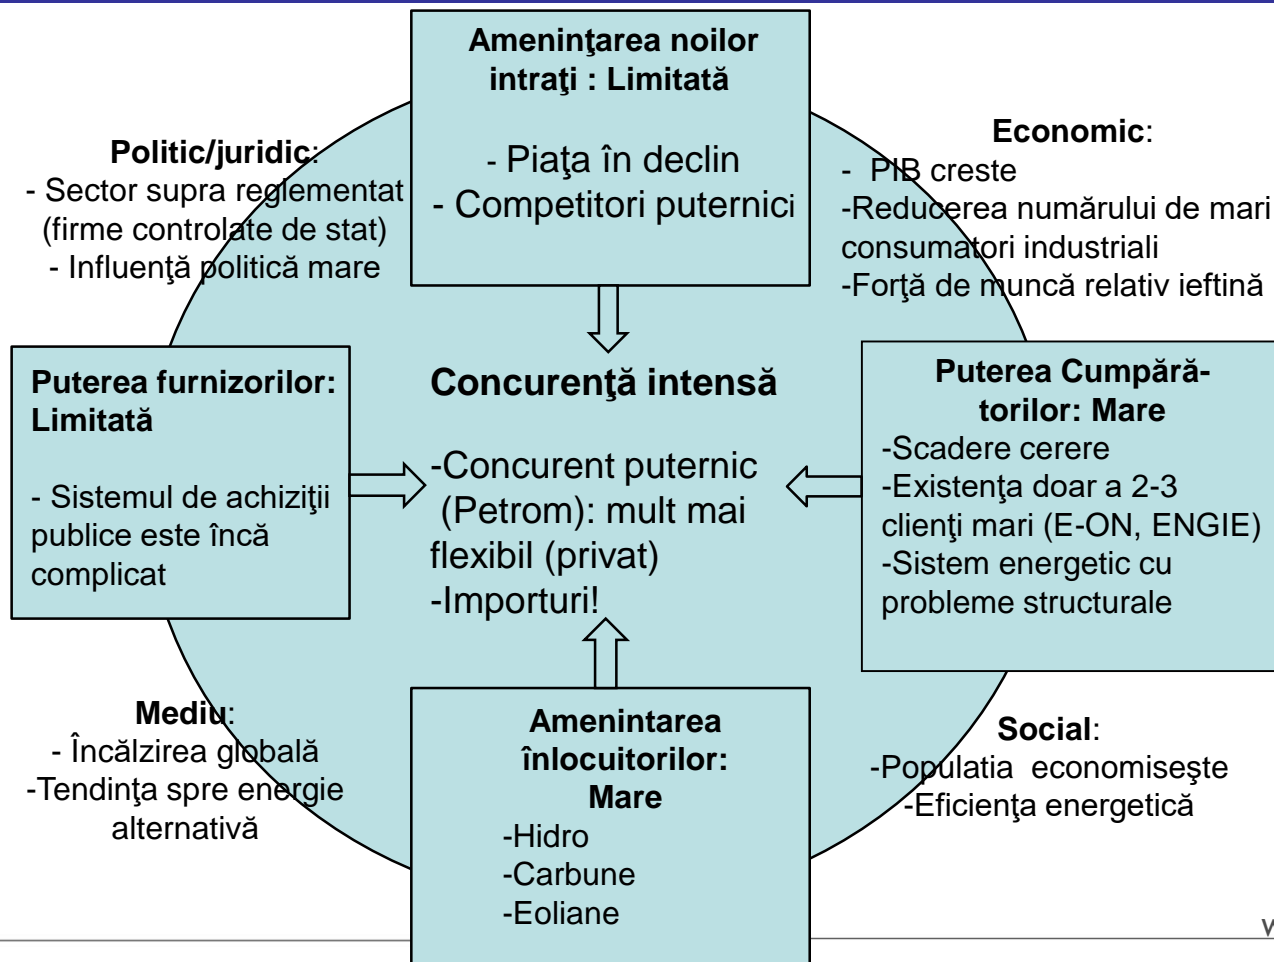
Ameninţarea noilor intraţi : Limitată

- Piaţa în declin
- Competitori puternici

Politic/juridic:
- Sector supra reglementat (firme controlate de stat)
- Influenţă politică mare

Economic:
- PIB creste
-Reducerea numărului de mari consumatori industriali
-Forţă de muncă relativ ieftină

Puterea furnizorilor: Limitată

- Sistemul de achiziţii publice este încă complicat

Concurenţă intensă

-Concurent puternic (Petrom): mult mai flexibil (privat)
-Importuri!

Puterea Cumpără-torilor: Mare
-Scadere cerere
-Existenţa doar a 2-3 clienţi mari (E-ON, ENGIE)
-Sistem energetic cu probleme structurale

Mediu:
- Încălzirea globală
-Tendinţa spre energie alternativă

Amenintarea înlocuitorilor: Mare
-Hidro
-Carbune
-Eoliane

Social:
-Populatia economiseşte
-Eficienţa energetică

V